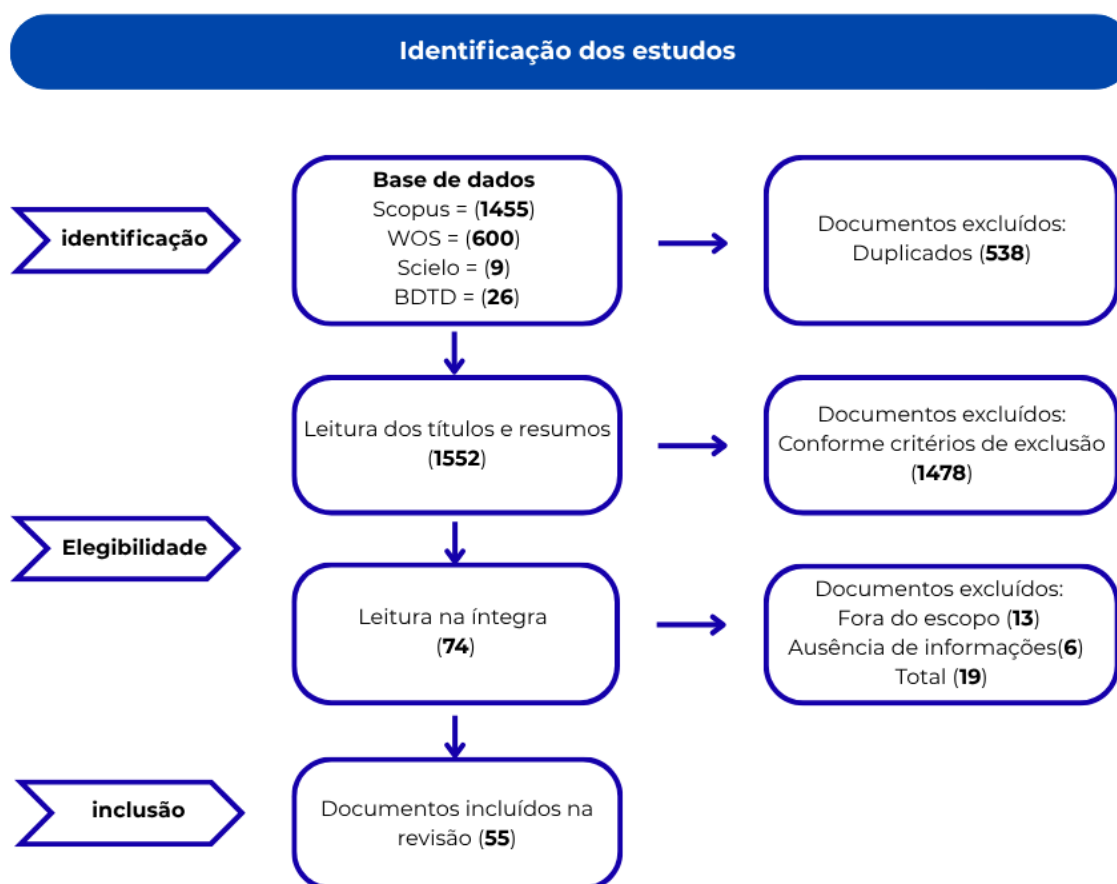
Identificação dos estudos

identificação

Base de dados
Scopus = (1455)
WOS = (600)
Scielo = (9)
BDTD = (26)

Documentos excluídos:
Duplicados (538)

Leitura dos títulos e resumos (1552)

Documentos excluídos:
Conforme critérios de exclusão (1478)

Elegibilidade

Leitura na íntegra (74)

Documentos excluídos:
Fora do escopo (13)
Ausência de informações(6)
Total (19)

inclusão

Documentos incluídos na revisão (55)